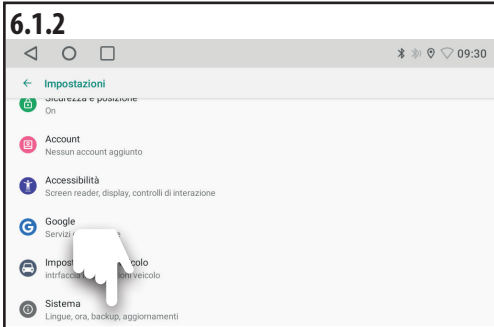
6.1.2

09:30

← Impostazioni

Sicurezza e posizione
On

Account
Nessun account aggiunto

Accessibilità
Screen reader, display, controlli di interazione

Google
Servizi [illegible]

Impost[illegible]colo
Intrfacc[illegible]oni veicolo

Sistema
Lingue, ora, backup, aggiornamenti